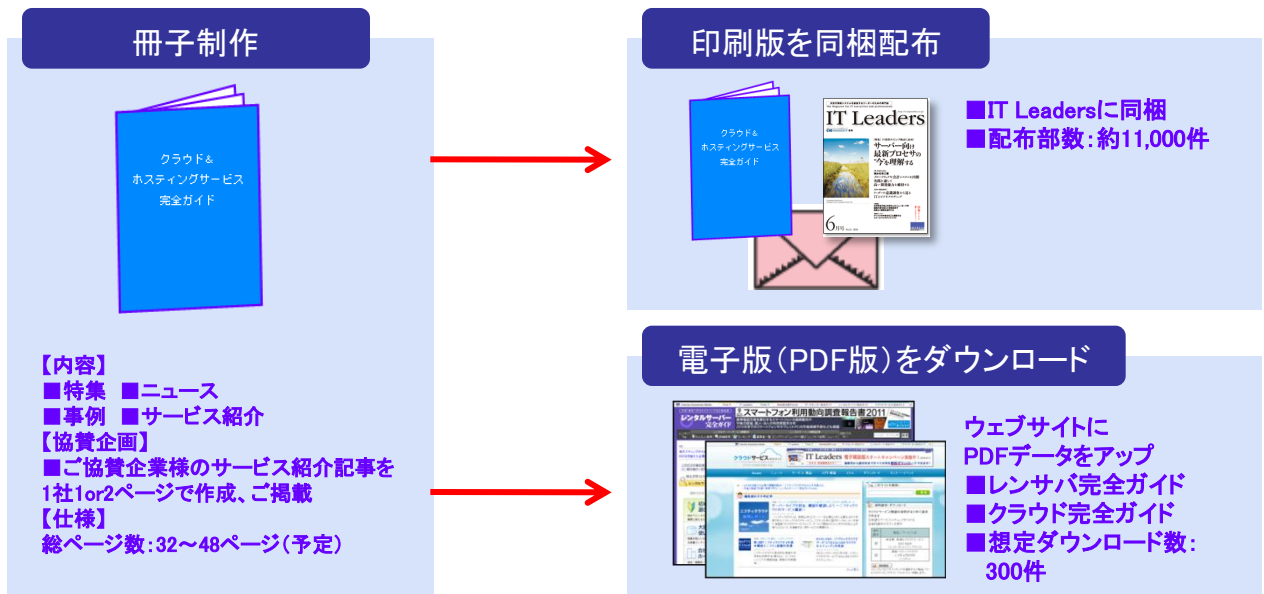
冊子制作

クラウド＆
ホスティングサービス
完全ガイド

【内容】
■特集 ■ニュース
■事例 ■サービス紹介
【協賛企画】
■ご協賛企業様のサービス紹介記事を1社1or2ページで作成、ご掲載
【仕様】
総ページ数：32～48ページ（予定）

印刷版を同梱配布

クラウド＆
ホスティングサービス
完全ガイド

IT Leaders

サーバー向け
最新プロセサの
"今"を理解する

6

■IT Leadersに同梱
■配布部数：約11,000件

電子版（PDF版）をダウンロード

スマートフォン利用動向調査報告書2011

レンタルサーバー完全ガイド

IT Leaders

ウェブサイトに
PDFデータをアップ
■レンサバ完全ガイド
■クラウド完全ガイド
■想定ダウンロード数：
300件